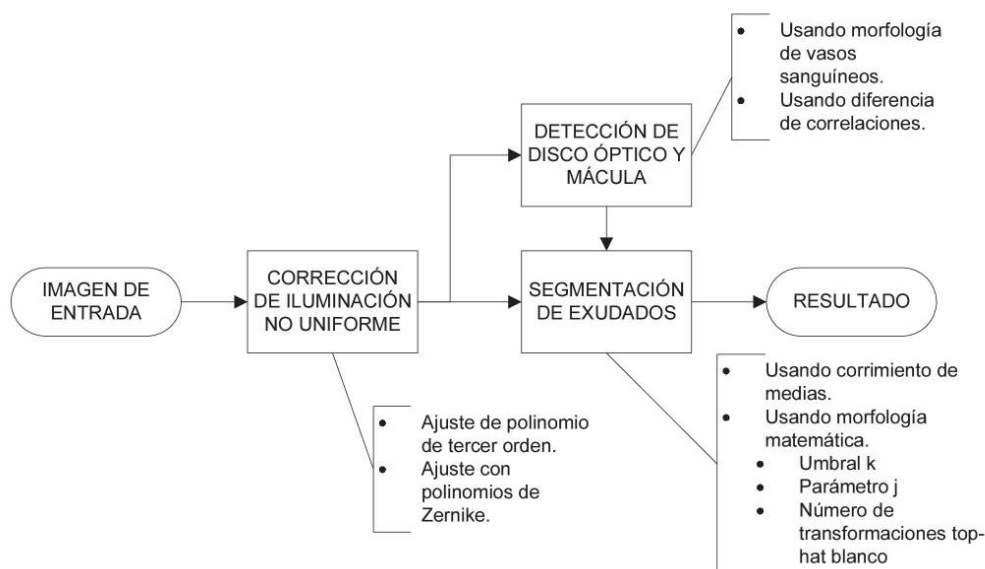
IMAGEN DE ENTRADA

CORRECCIÓN DE ILUMINACIÓN NO UNIFORME

DETECCIÓN DE DISCO ÓPTICO Y MÁCULA

- Usando morfología de vasos sanguíneos.
- Usando diferencia de correlaciones.

SEGMENTACIÓN DE EXUDADOS

RESULTADO

- Ajuste de polinomio de tercer orden.
- Ajuste con polinomios de Zernike.

- Usando corrimiento de medias.
- Usando morfología matemática.
  - Umbral k
  - Parámetro j
  - Número de transformaciones top-hat blanco